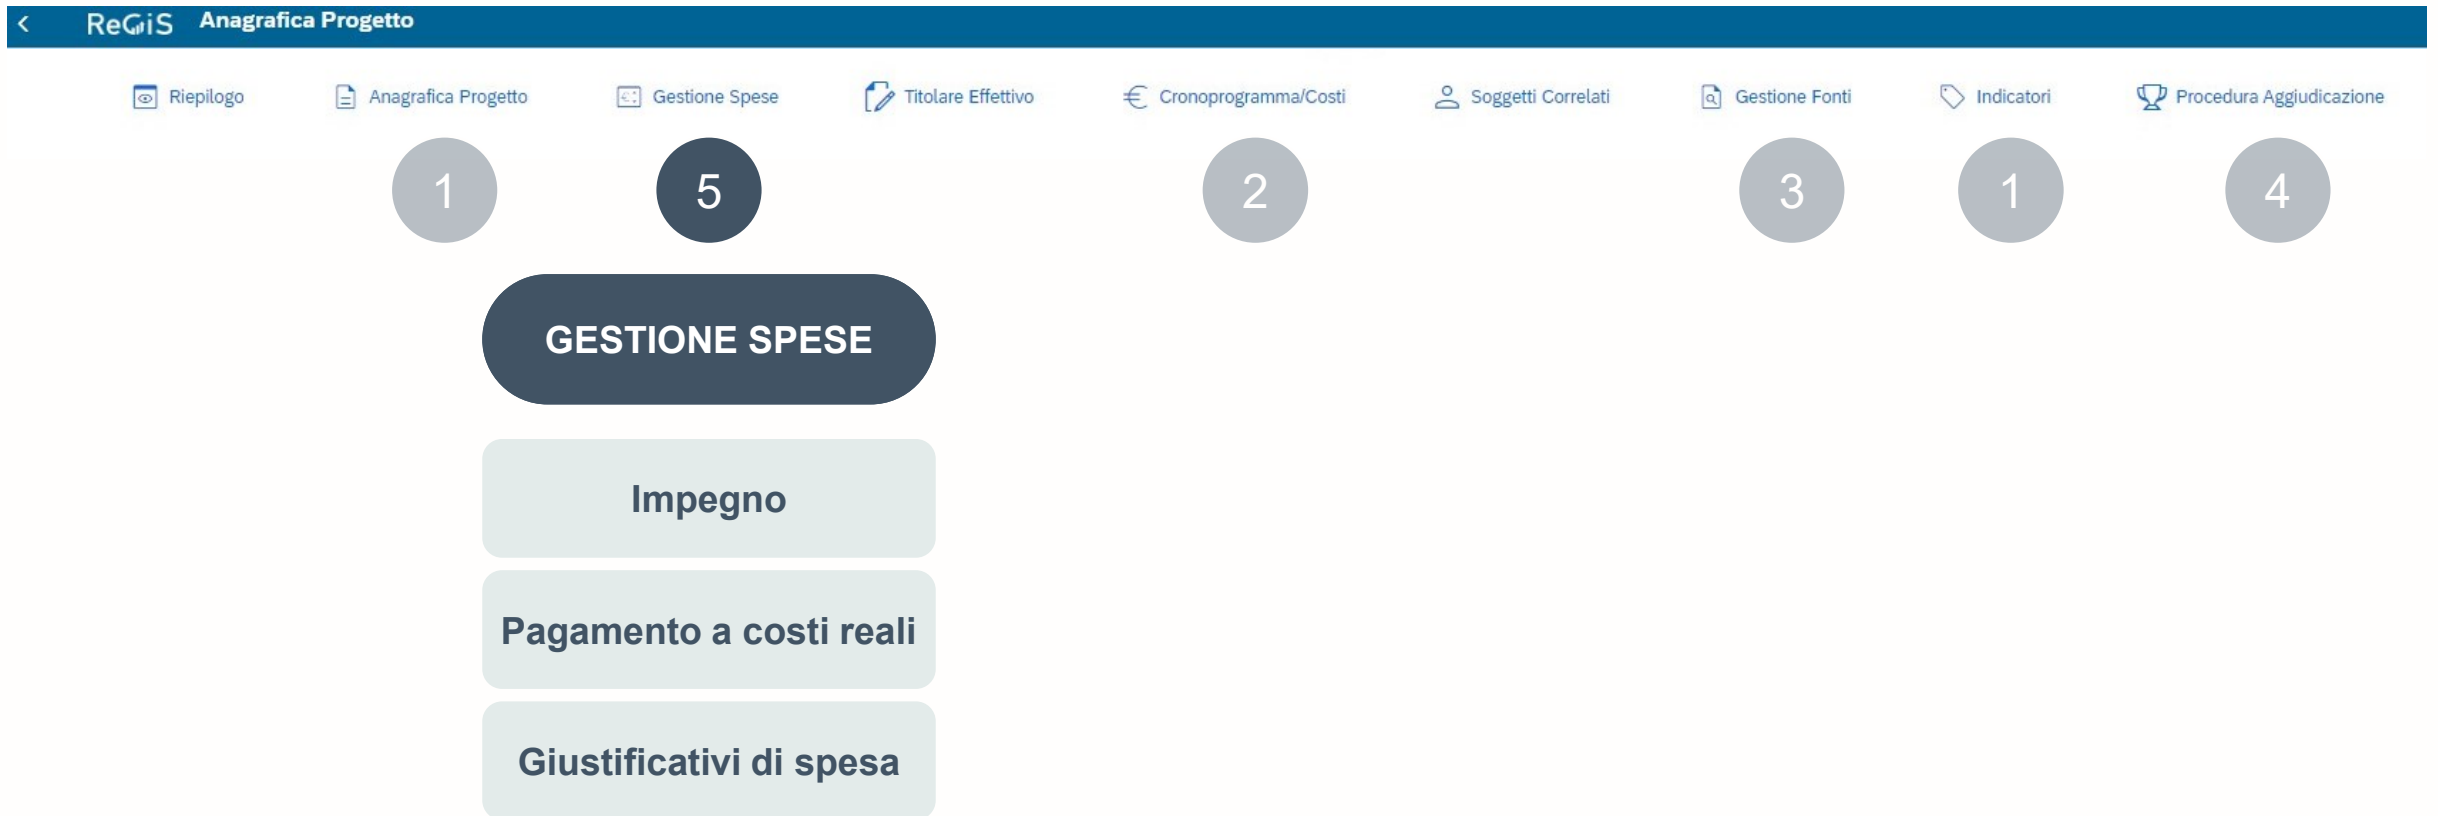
ReGiS Anagrafica Progetto

Riepilogo Anagrafica Progetto Gestione Spese Titolare Effettivo Cronoprogramma/Costi Soggetti Correlati Gestione Fonti Indicatori Procedura Aggiudicazione

1 5 2 3 1 4

GESTIONE SPESE

Impegno

Pagamento a costi reali

Giustificativi di spesa